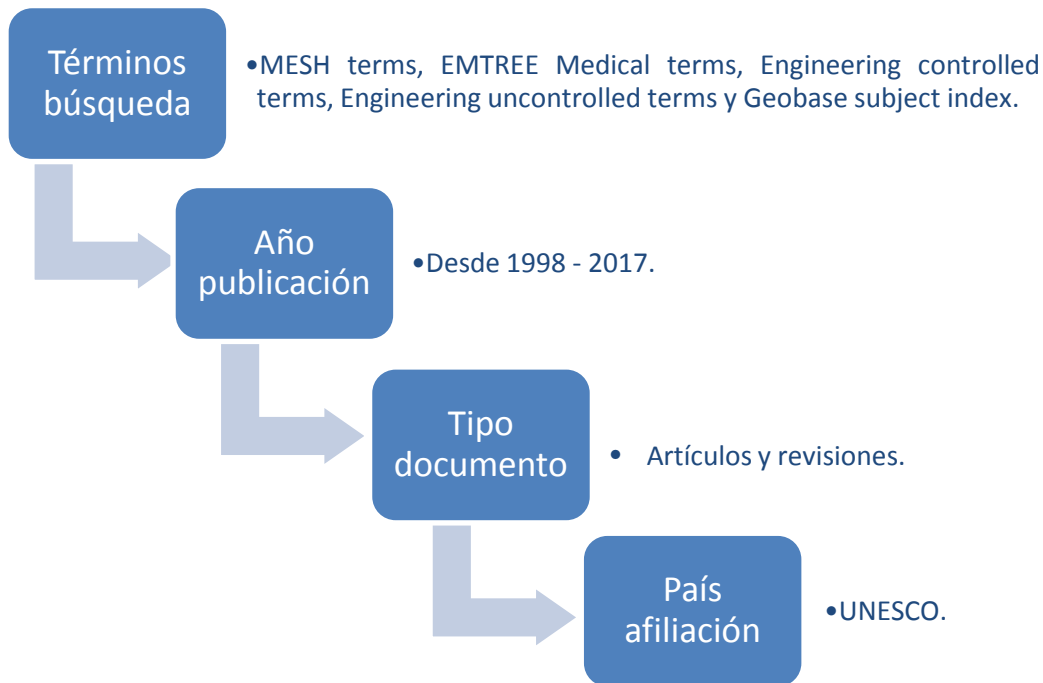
Términos búsqueda

•MESH terms, EMTREE Medical terms, Engineering controlled terms, Engineering uncontrolled terms y Geobase subject index.

Año publicación

•Desde 1998 - 2017.

Tipo documento

• Artículos y revisiones.

País afiliación

•UNESCO.